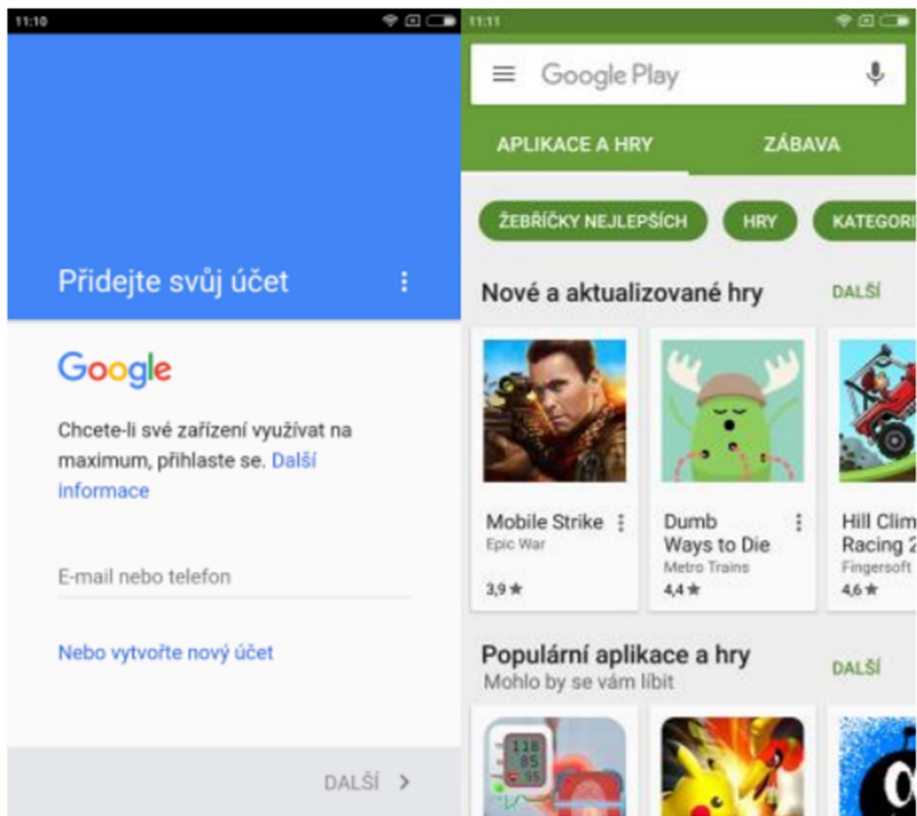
11:10

Přidejte svůj účet

Google

Chcete-li své zařízení využívat na maximum, přihlaste se. Další informace

E-mail nebo telefon

Nebo vytvořte nový účet

DALŠÍ >

11:11

Google Play

APLIKACE A HRY

ZÁBAVA

ŽEBŘÍČKY NEJLEPŠÍCH

HRY

KATEGORI

Nové a aktualizované hry

DALŠÍ

Mobile Strike
Epic War
3,9 ★

Dumb Ways to Die
Metro Trains
4,4 ★

Hill Clim Racing 2
Fingersoft
4,6 ★

Populární aplikace a hry
Mohlo by se vám líbit

DALŠÍ

118
85
95